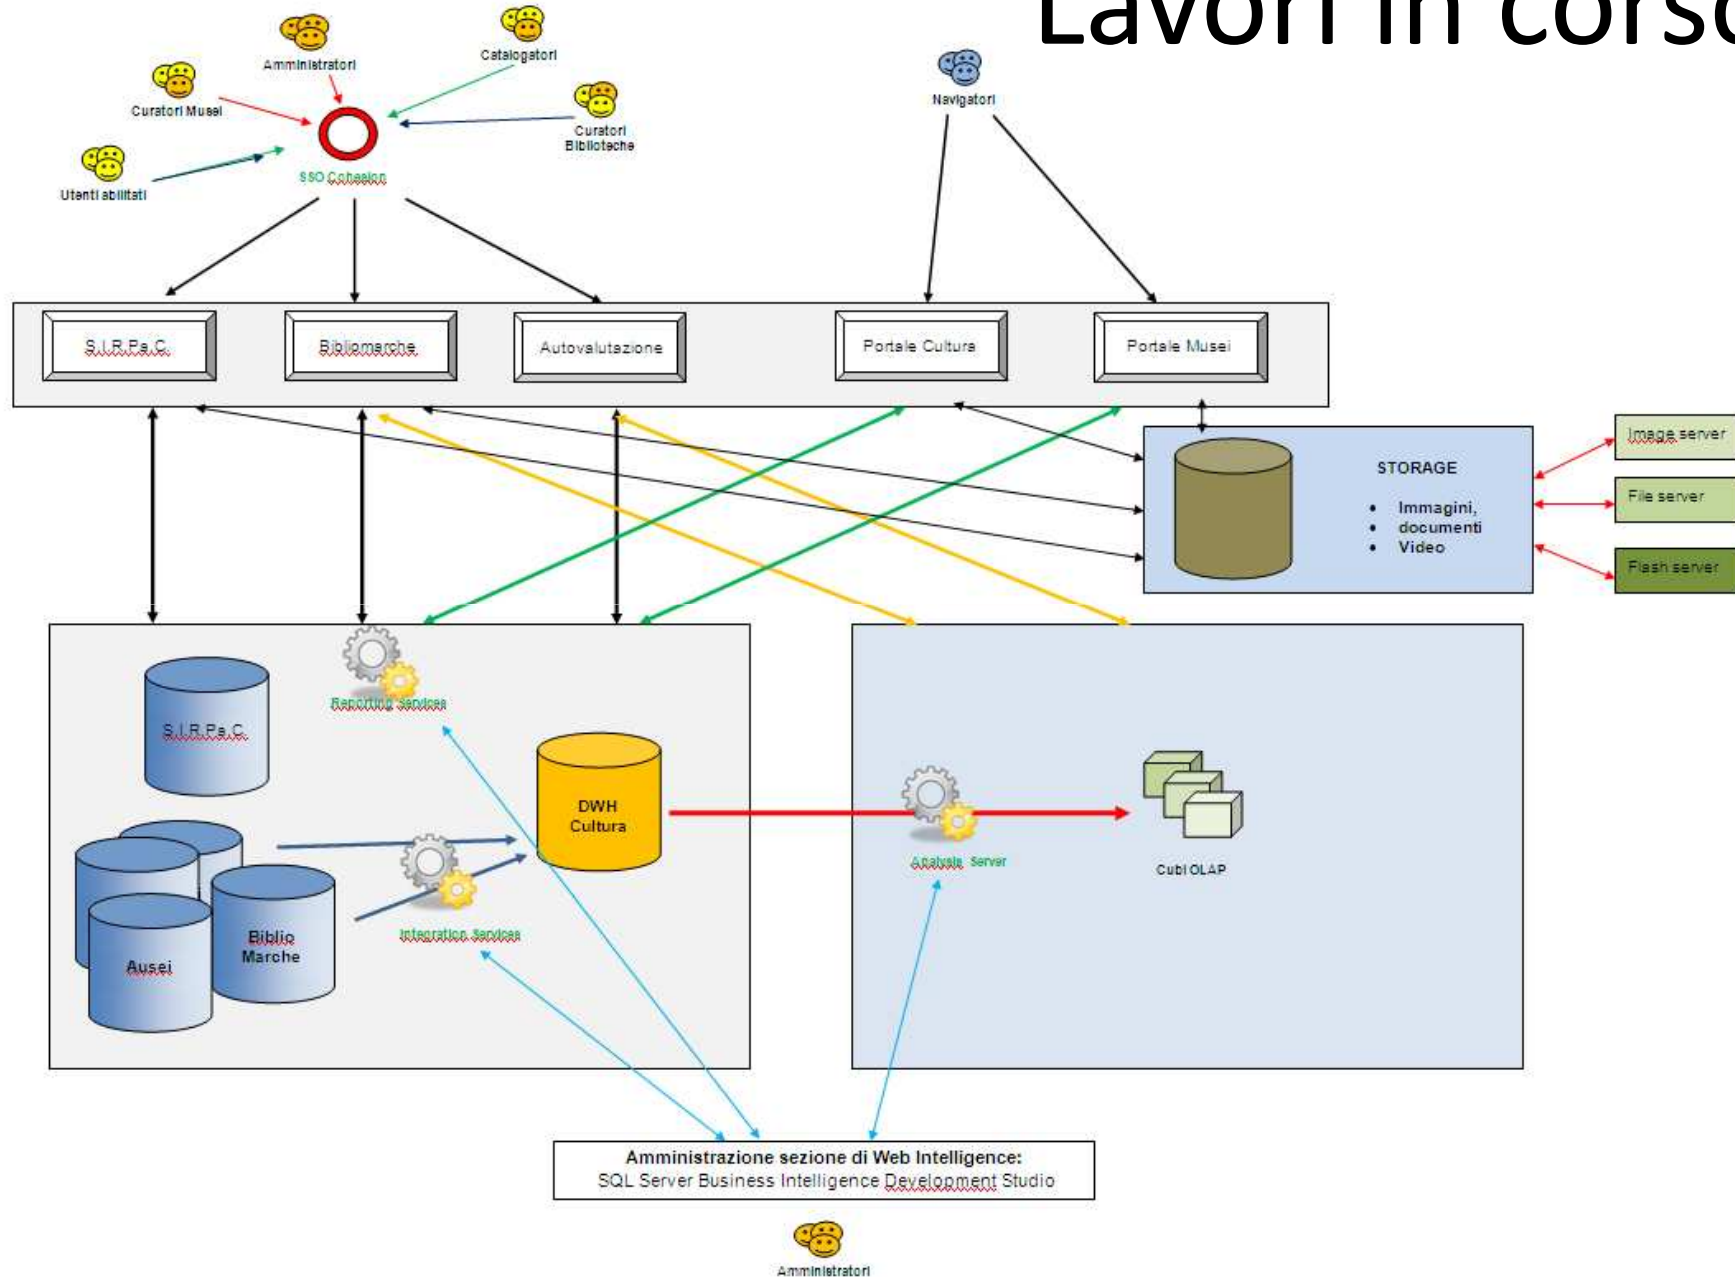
Lavori in corso

Amministratori

Catalogatori

Curatori Musei

Curatori Biblioteche

Utenti abilitati

SSO Cohesion

Navigatori

S.I.R.Pa.C.

Bibliomarche

Autovalutazione

Portale Cultura

Portale Musei

STORAGE

- Immagini,
- documenti
- Video

Image server

File server

Flash server

Reporting Services

S.I.R.Pa.C.

DWH Cultura

Integration Services

Ausei

Biblio Marche

Analysis Server

Cubi OLAP

Amministrazione sezione di Web Intelligence:
SQL Server Business Intelligence Development Studio

Amministratori